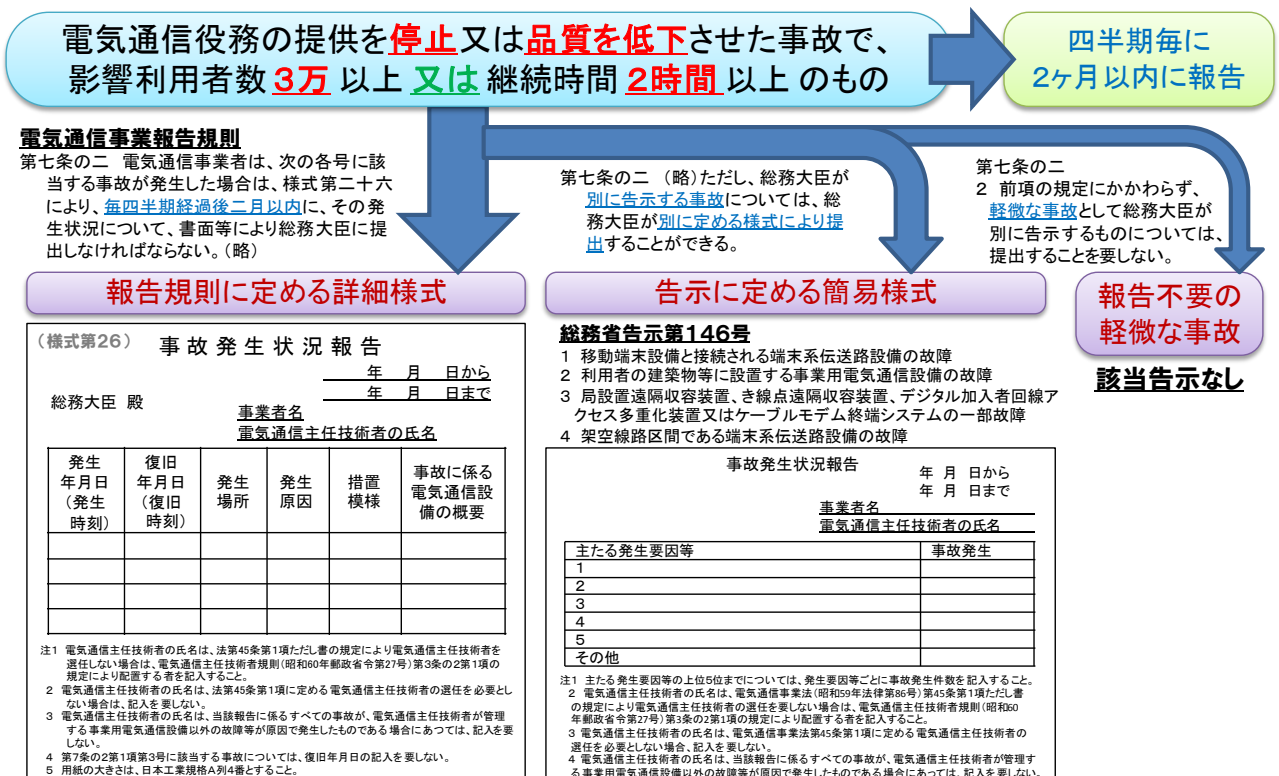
電気通信役務の提供を停止又は品質を低下させた事故で、影響利用者数 3万 以上 又は 継続時間 2時間 以上 のもの

四半期毎に
2ヶ月以内に報告

電気通信事業報告規則
第七条の二　電気通信事業者は、次の各号に該当する事故が発生した場合は、様式第二十六により、毎四半期経過後二月以内に、その発生状況について、書面等により総務大臣に提出しなければならない。(略)

第七条の二 (略)ただし、総務大臣が別に告示する事故については、総務大臣が別に定める様式により提出することができる。

第七条の二
2 前項の規定にかかわらず、軽微な事故として総務大臣が別に告示するものについては、提出することを要しない。

報告規則に定める詳細様式

告示に定める簡易様式

報告不要の
軽微な事故

該当告示なし

(様式第26)　事故発生状況報告
年　月　日から
年　月　日まで
総務大臣 殿
事業者名
電気通信主任技術者の氏名

| 発生年月日(発生時刻) | 復旧年月日(復旧時刻) | 発生場所 | 発生原因 | 措置模様 | 事故に係る電気通信設備の概要 |
|---|---|---|---|---|---|
| | | | | | |
| | | | | | |
| | | | | | |
| | | | | | |

注1 電気通信主任技術者の氏名は、法第45条第1項ただし書の規定により電気通信主任技術者を選任しない場合は、電気通信主任技術者規則(昭和60年郵政省令第27号)第3条の2第1項の規定により配置する者を記入すること。
2 電気通信主任技術者の氏名は、法第45条第1項に定める電気通信主任技術者の選任を必要としない場合は、記入を要しない。
3 電気通信主任技術者の氏名は、当該報告に係るすべての事故が、電気通信主任技術者が管理する事業用電気通信設備以外の故障等が原因で発生したものである場合にあつては、記入を要しない。
4 第7条の2第1項第3号に該当する事故については、復旧年月日の記入を要しない。
5 用紙の大きさは、日本工業規格A列4番とすること。

総務省告示第146号
1 移動端末設備と接続される端末系伝送路設備の故障
2 利用者の建築物等に設置する事業用電気通信設備の故障
3 局設置遠隔収容装置、き線点遠隔収容装置、デジタル加入者回線アクセス多重化装置又はケーブルモデム終端システムの一部故障
4 架空線路区間である端末系伝送路設備の故障

事故発生状況報告
年 月 日から
年 月 日まで
事業者名
電気通信主任技術者の氏名

| 主たる発生要因等 | 事故発生 |
|---|---|
| 1 | |
| 2 | |
| 3 | |
| 4 | |
| 5 | |
| その他 | |

注1 主たる発生要因等の上位5位までについては、発生要因等ごとに事故発生件数を記入すること。
2 電気通信主任技術者の氏名は、電気通信事業法(昭和59年法律第86号)第45条第1項ただし書の規定により電気通信主任技術者の選任を要しない場合は、電気通信主任技術者規則(昭和60年郵政省令第27号)第3条の2第1項の規定により配置する者を記入すること。
3 電気通信主任技術者の氏名は、電気通信事業法第45条第1項に定める電気通信主任技術者の選任を必要としない場合、記入を要しない。
4 電気通信主任技術者の氏名は、当該報告に係るすべての事故が、電気通信主任技術者が管理する事業用電気通信設備以外の故障等が原因で発生したものである場合にあっては、記入を要しない。